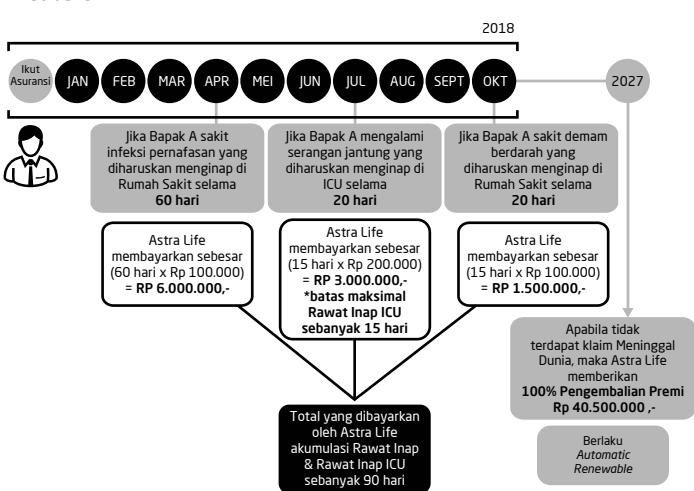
2018

Ikut Asuransi

JAN FEB MAR APR MEI JUN JUL AUG SEPT OKT

2027

Jika Bapak A sakit infeksi pernafasan yang diharuskan menginap di Rumah Sakit selama **60 hari**

Jika Bapak A mengalami serangan jantung yang diharuskan menginap di ICU selama **20 hari**

Jika Bapak A sakit demam berdarah yang diharuskan menginap di Rumah Sakit selama **20 hari**

Astra Life membayarkan sebesar (60 hari x Rp 100.000) = **RP 6.000.000,-**

Astra Life membayarkan sebesar (15 hari x Rp 200.000) = **RP 3.000.000,-** **\*batas maksimal Rawat Inap ICU sebanyak 15 hari**

Astra Life membayarkan sebesar (15 hari x Rp 100.000) = **RP 1.500.000,-**

Apabila tidak terdapat klaim Meninggal Dunia, maka Astra Life memberikan **100% Pengembalian Premi Rp 40.500.000 ,-**

Total yang dibayarkan oleh Astra Life akumulasi Rawat Inap & Rawat Inap ICU sebanyak 90 hari

Berlaku *Automatic Renewable*